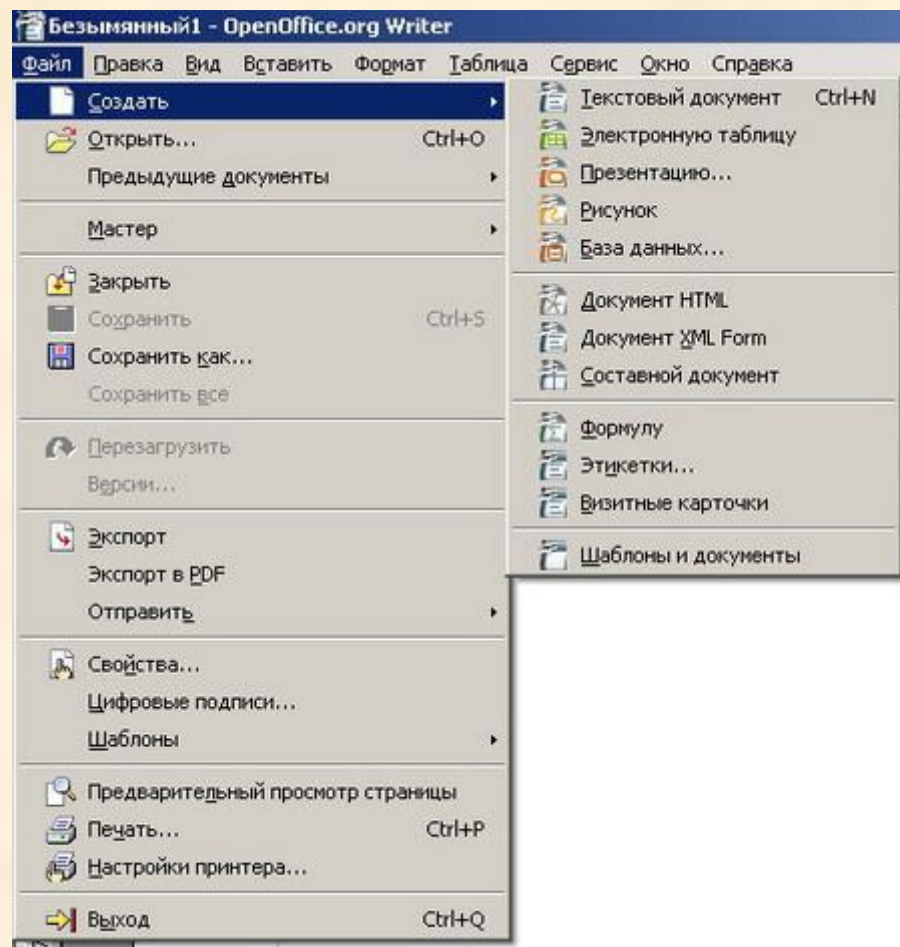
Безымянный1 - OpenOffice.org Writer

Файл Правка Вид Вставить Формат Таблица Сервис Окно Справка

Создать
Открыть... Ctrl+O
Предыдущие документы
Мастер
Закрыть
Сохранить Ctrl+S
Сохранить как...
Сохранить все
Перезагрузить
Версии...
Экспорт
Экспорт в PDF
Отправить
Свойства...
Цифровые подписи...
Шаблоны
Предварительный просмотр страницы
Печать... Ctrl+P
Настройки принтера...
Выход Ctrl+Q

Текстовый документ Ctrl+N
Электронную таблицу
Презентацию...
Рисунок
База данных...
Документ HTML
Документ XML Form
Составной документ
Формулу
Этикетки...
Визитные карточки
Шаблоны и документы